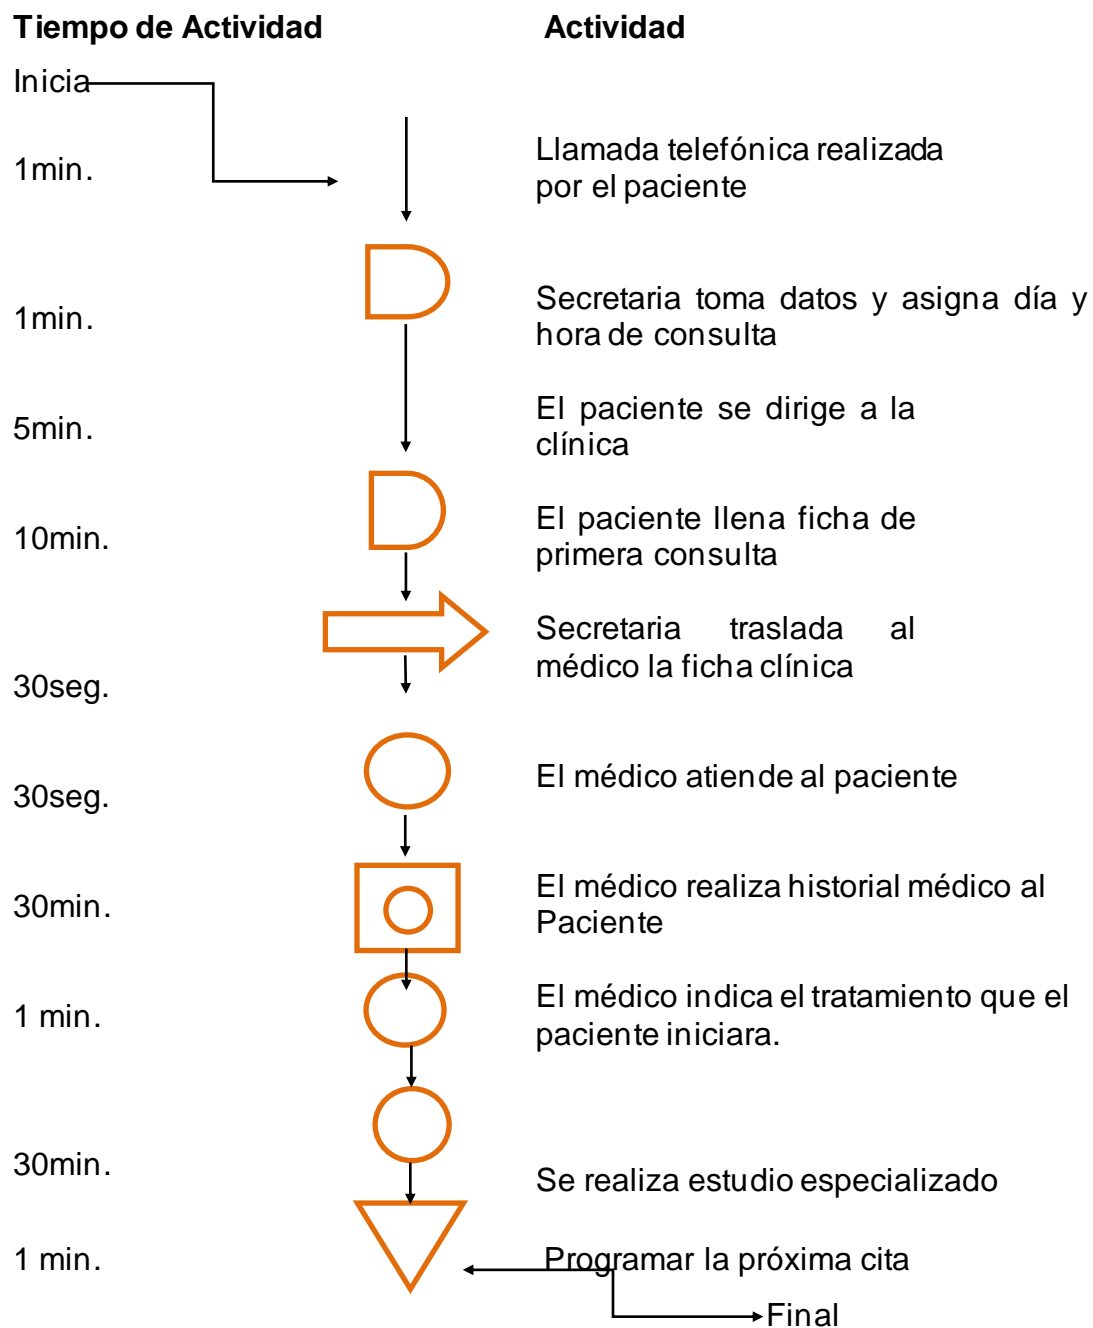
Tiempo de Actividad

Actividad

Inicia

1min.

Llamada telefónica realizada por el paciente

1min.

Secretaria toma datos y asigna día y hora de consulta

5min.

El paciente se dirige a la clínica

10min.

El paciente llena ficha de primera consulta

Secretaria traslada al médico la ficha clínica

30seg.

El médico atiende al paciente

30seg.

30min.

El médico realiza historial médico al Paciente

1 min.

El médico indica el tratamiento que el paciente iniciara.

30min.

Se realiza estudio especializado

1 min.

Programar la próxima cita

Final